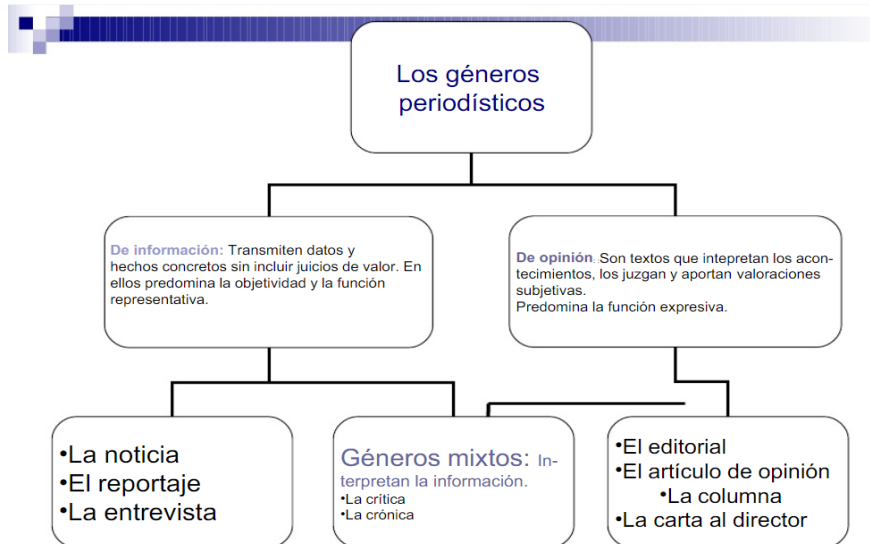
Los géneros periodísticos

De información: Transmiten datos y hechos concretos sin incluir juicios de valor. En ellos predomina la objetividad y la función representativa.

De opinión. Son textos que intepretan los acontecimientos, los juzgan y aportan valoraciones subjetivas.
Predomina la función expresiva.

•La noticia
•El reportaje
•La entrevista

Géneros mixtos: Interpretan la información.
•La crítica
•La crónica

•El editorial
•El artículo de opinión
•La columna
•La carta al director